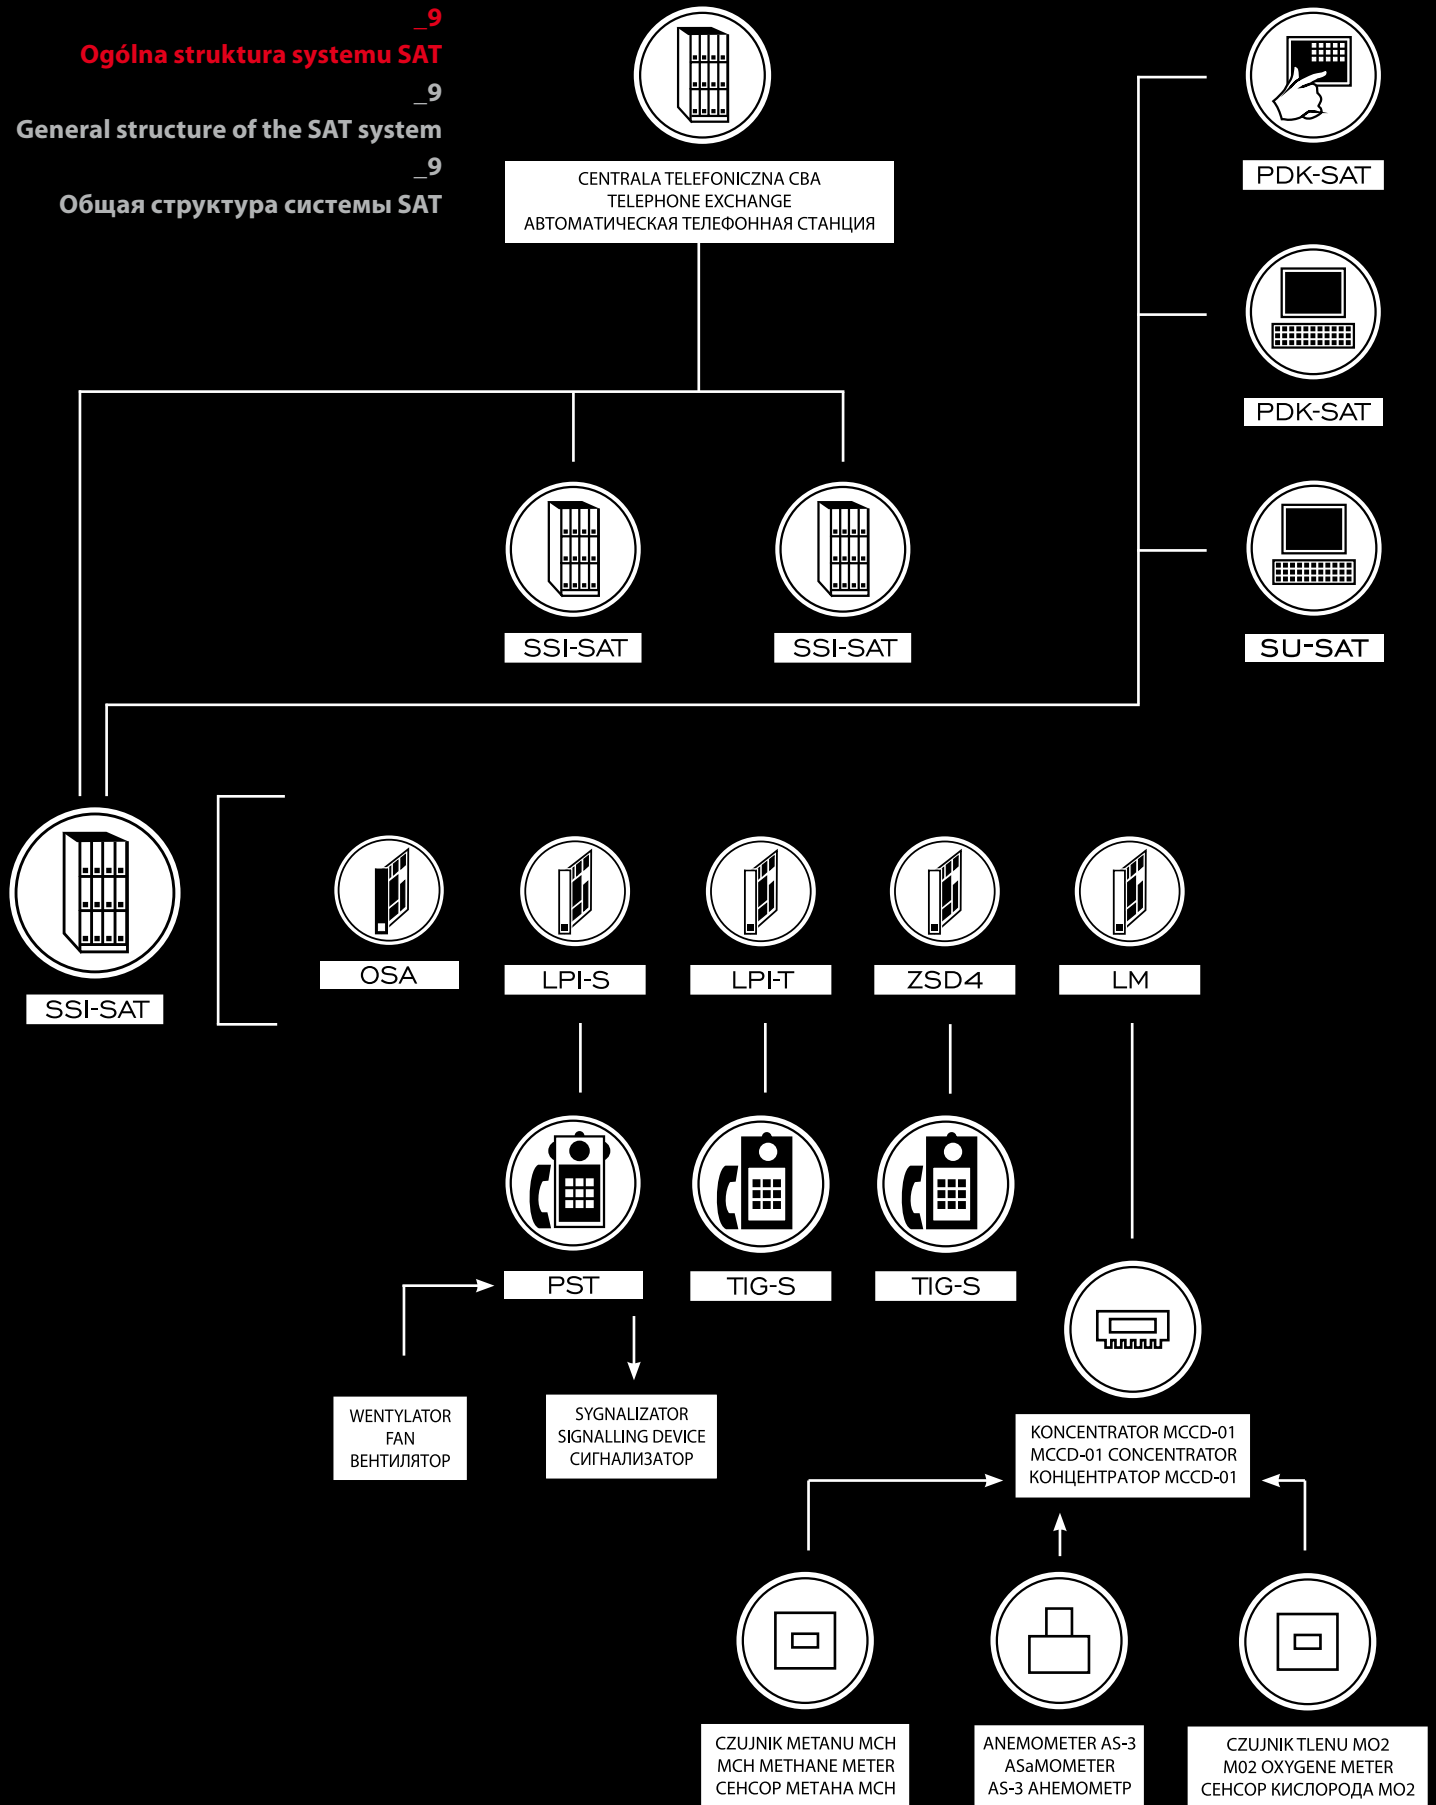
_9
Ogólna struktura systemu SAT
_9
General structure of the SAT system
_9
Общая структура системы SAT

CENTRALA TELEFONICZNA CBA
TELEPHONE EXCHANGE
АВТОМАТИЧЕСКАЯ ТЕЛЕФОННАЯ СТАНЦИЯ

PDK-SAT

PDK-SAT

SU-SAT

SSI-SAT

SSI-SAT

SSI-SAT

OSA

LPI-S

LPI-T

ZSD4

LM

PST

TIG-S

TIG-S

WENTYLATOR
FAN
ВЕНТИЛЯТОР

SYGNALIZATOR
SIGNALLING DEVICE
СИГНАЛИЗАТОР

KONCENTRATOR MCCD-01
MCCD-01 CONCENTRATOR
КОНЦЕНТРАТОР MCCD-01

CZUJNIK METANU MCH
MCH METHANE METER
СЕНСОР МЕТАНА MCH

ANEMOMETER AS-3
ASaMOMETER
AS-3 АНЕМОМЕТР

CZUJNIK TLENU MO2
M02 OXYGENE METER
СЕНСОР КИСЛОРОДА MO2